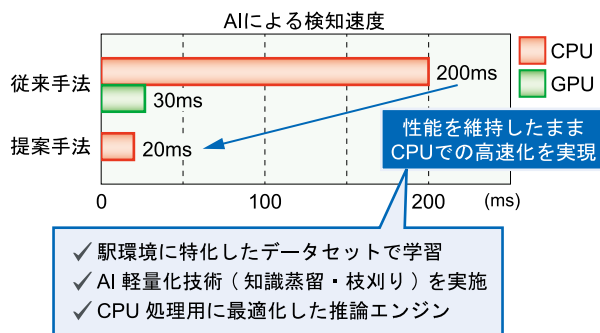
AIによる検知速度

CPU
GPU

従来手法
200ms
30ms

提案手法
20ms

性能を維持したまま
CPUでの高速化を実現

0
100
200
(ms)

✓駅環境に特化したデータセットで学習
✓AI 軽量化技術（知識蒸留・枝刈り）を実施
✓CPU 処理用に最適化した推論エンジン